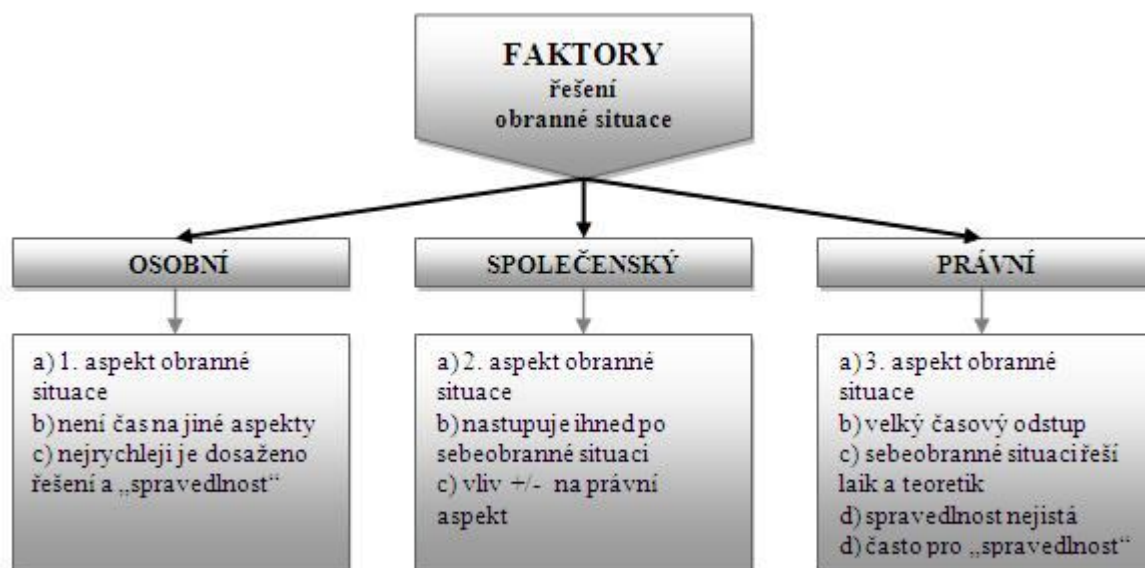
FAKTORY
řešení
obranné situace

OSOBNÍ

a) 1. aspekt obranné situace
b) není čas na jiné aspekty
c) nejrychleji je dosaženo řešení a „spravedlnost“

SPOLEČENSKÝ

a) 2. aspekt obranné situace
b) nastupuje ihned po sebeobranné situaci
c) vliv +/- na právní aspekt

PRÁVNÍ

a) 3. aspekt obranné situace
b) velký časový odstup
c) sebeobranné situaci řeší laik a teoretik
d) spravedlnost nejistá
d) často pro „spravedlnost“